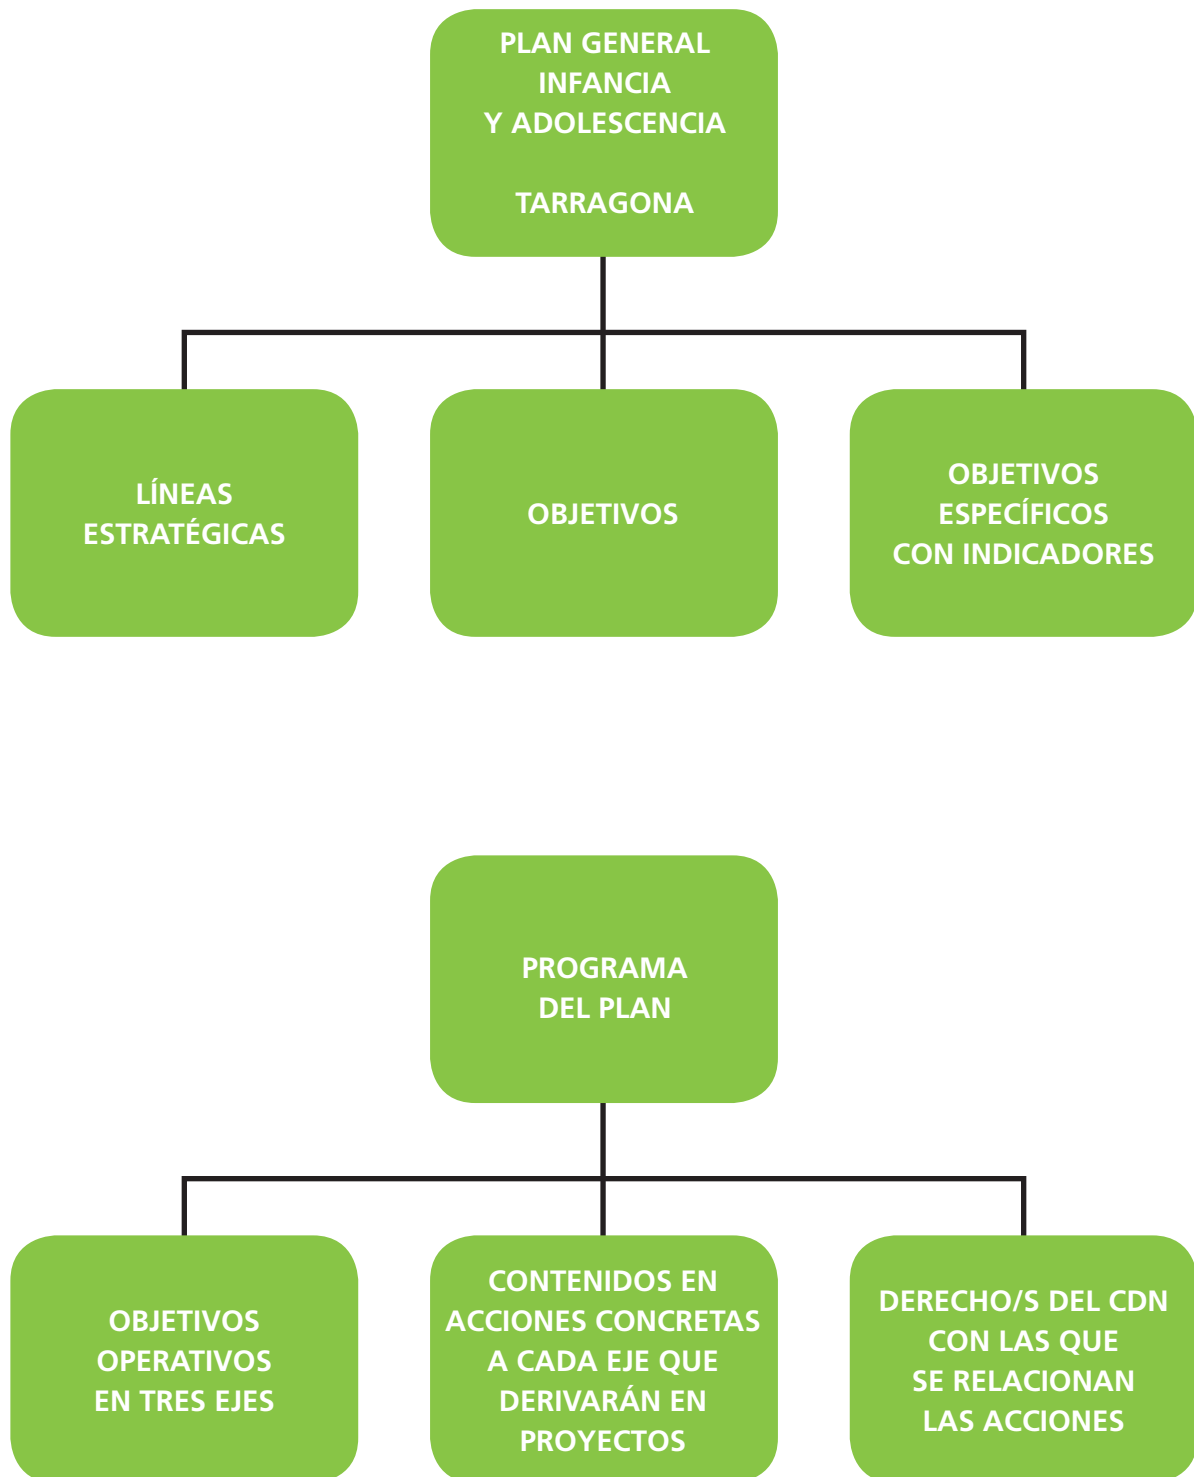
PLAN GENERAL INFANCIA Y ADOLESCENCIA

TARRAGONA

LÍNEAS ESTRATÉGICAS

OBJETIVOS

OBJETIVOS ESPECÍFICOS CON INDICADORES

PROGRAMA DEL PLAN

OBJETIVOS OPERATIVOS EN TRES EJES

CONTENIDOS EN ACCIONES CONCRETAS A CADA EJE QUE DERIVARÁN EN PROYECTOS

DERECHO/S DEL CDN CON LAS QUE SE RELACIONAN LAS ACCIONES